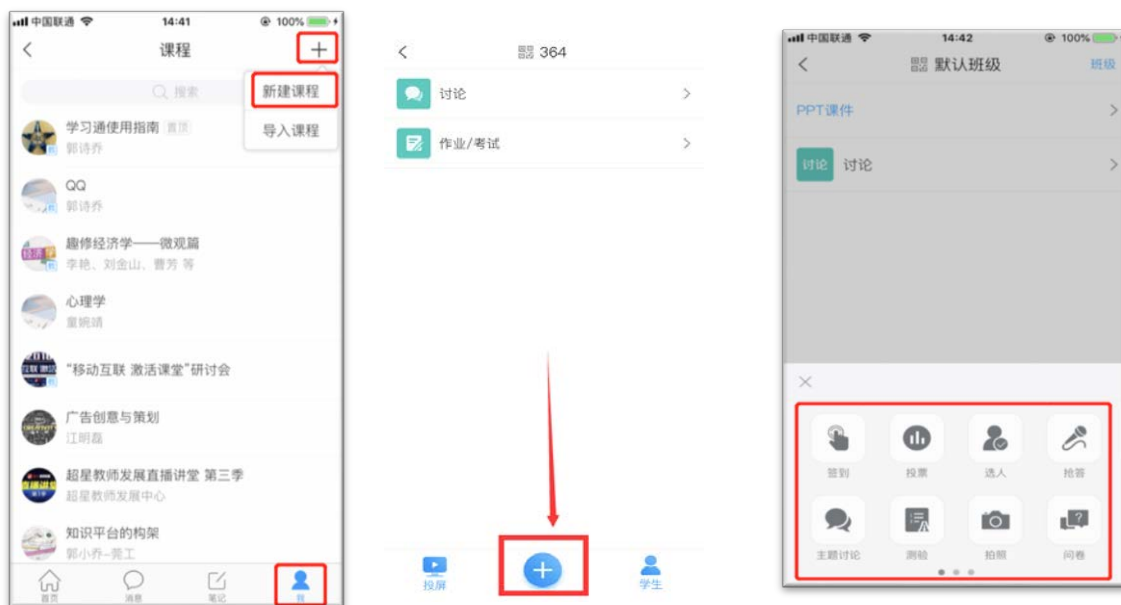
中国联通 14:41 100%

课程

搜索

新建课程

导入课程

学习通使用指南 置顶
郭诗乔

QQ
郭诗乔

趣修经济学——微观篇
李艳、刘金山、曹芳 等

心理学
童婉靖

"移动互联 激活课堂"研讨会

广告创意与策划
江明磊

超星教师发展直播讲堂 第三季
超星教师发展中心

知识平台的构架
郭小乔—鹦工

首页 消息 笔记 我

364

讨论

作业/考试

投屏

学生

中国联通 14:42 100%

默认班级

班级

PPT课件

讨论 讨论

签到 投票 选人 抢答

主题讨论 测验 拍照 问卷